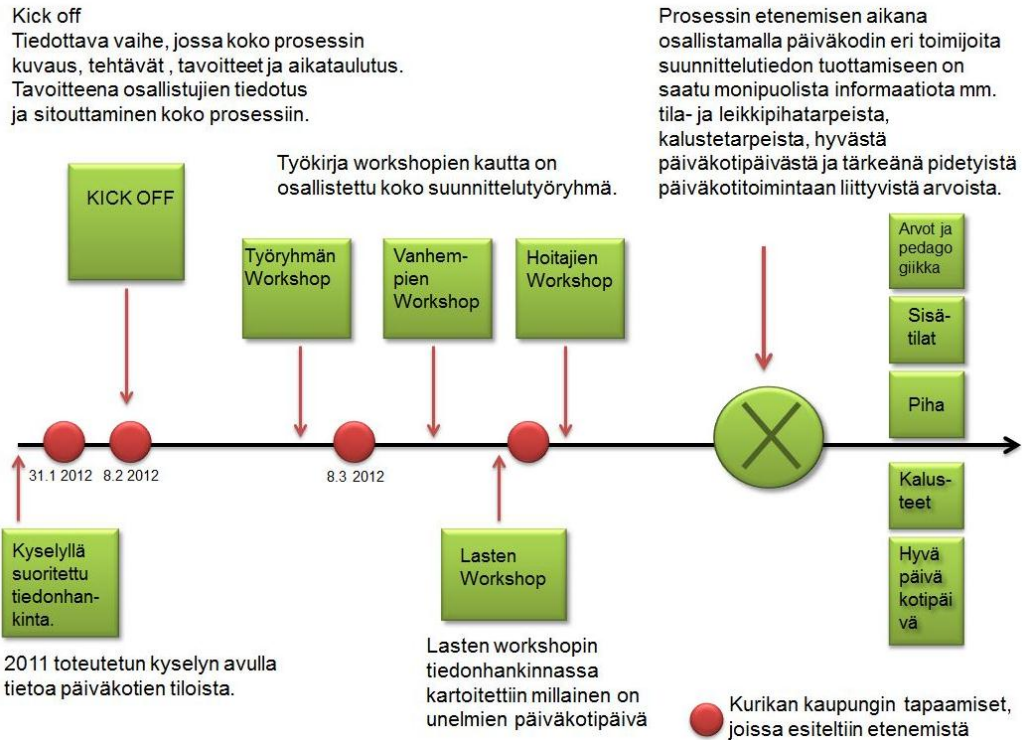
Kick off
Tiedottava vaihe, jossa koko prosessin kuvaus, tehtävät , tavoitteet ja aikataulutus. Tavoitteena osallistujien tiedotus ja sitouttaminen koko prosessiin.

Prosessin etenemisen aikana osallistamalla päiväkodin eri toimijoita suunnittelutiedon tuottamiseen on saatu monipuolista informaatiota mm. tila- ja leikkipihatarpeista, kalustetarpeista, hyvästä päiväkotipäivästä ja tärkeänä pidetyistä päiväkotitoimintaan liittyvistä arvoista.

Työkirja workshopien kautta on osallistettu koko suunnittelutyöryhmä.

KICK OFF

Työryhmän Workshop

Vanhempien Workshop

Hoitajien Workshop

Arvot ja pedago giikka

Sisätilat

Piha

31.1 2012

8.2 2012

8.3 2012

Kalusteet

Hyvä päivä kotipäi vä

Kyselyllä suoritettu tiedonhankinta.

2011 toteutetun kyselyn avulla tietoa päiväkotien tiloista.

Lasten Workshop

Lasten workshopin tiedonhankinnassa kartoitettiin millainen on unelmien päiväkotipäivä

Kurikan kaupungin tapaamiset, joissa esiteltiin etenemistä